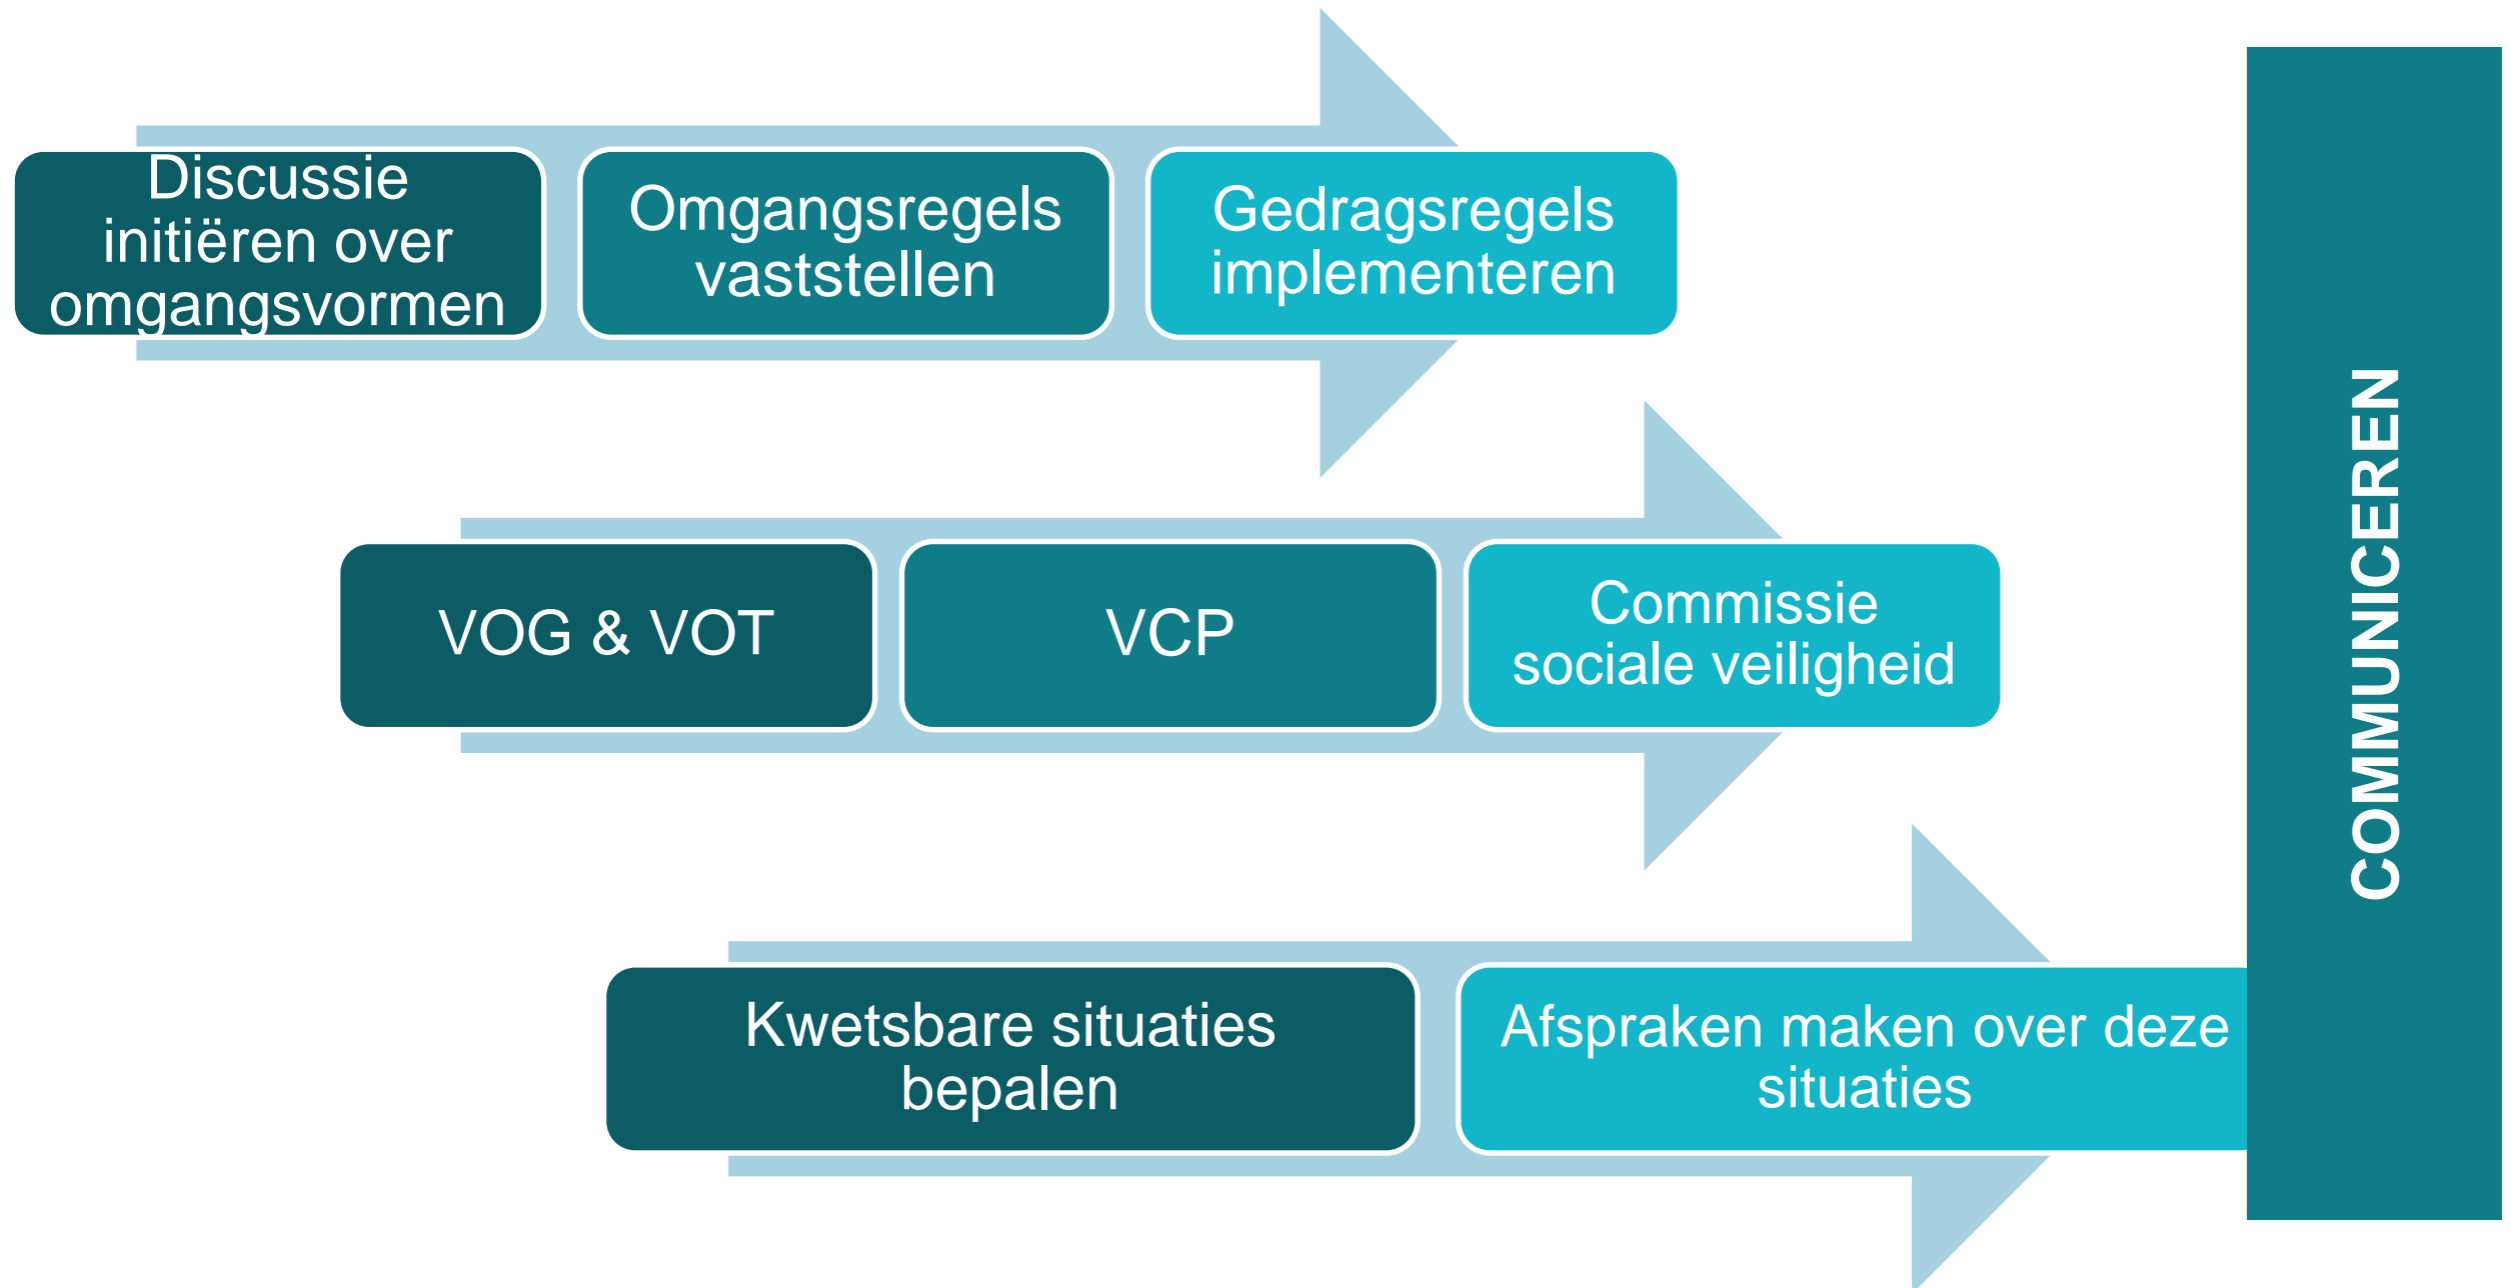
Discussie initiëren over omgangsvormen

Omgangsregels vaststellen

Gedragsregels implementeren

VOG & VOT

VCP

Commissie sociale veiligheid

Kwetsbare situaties bepalen

Afspraken maken over deze situaties

COMMUNICEREN